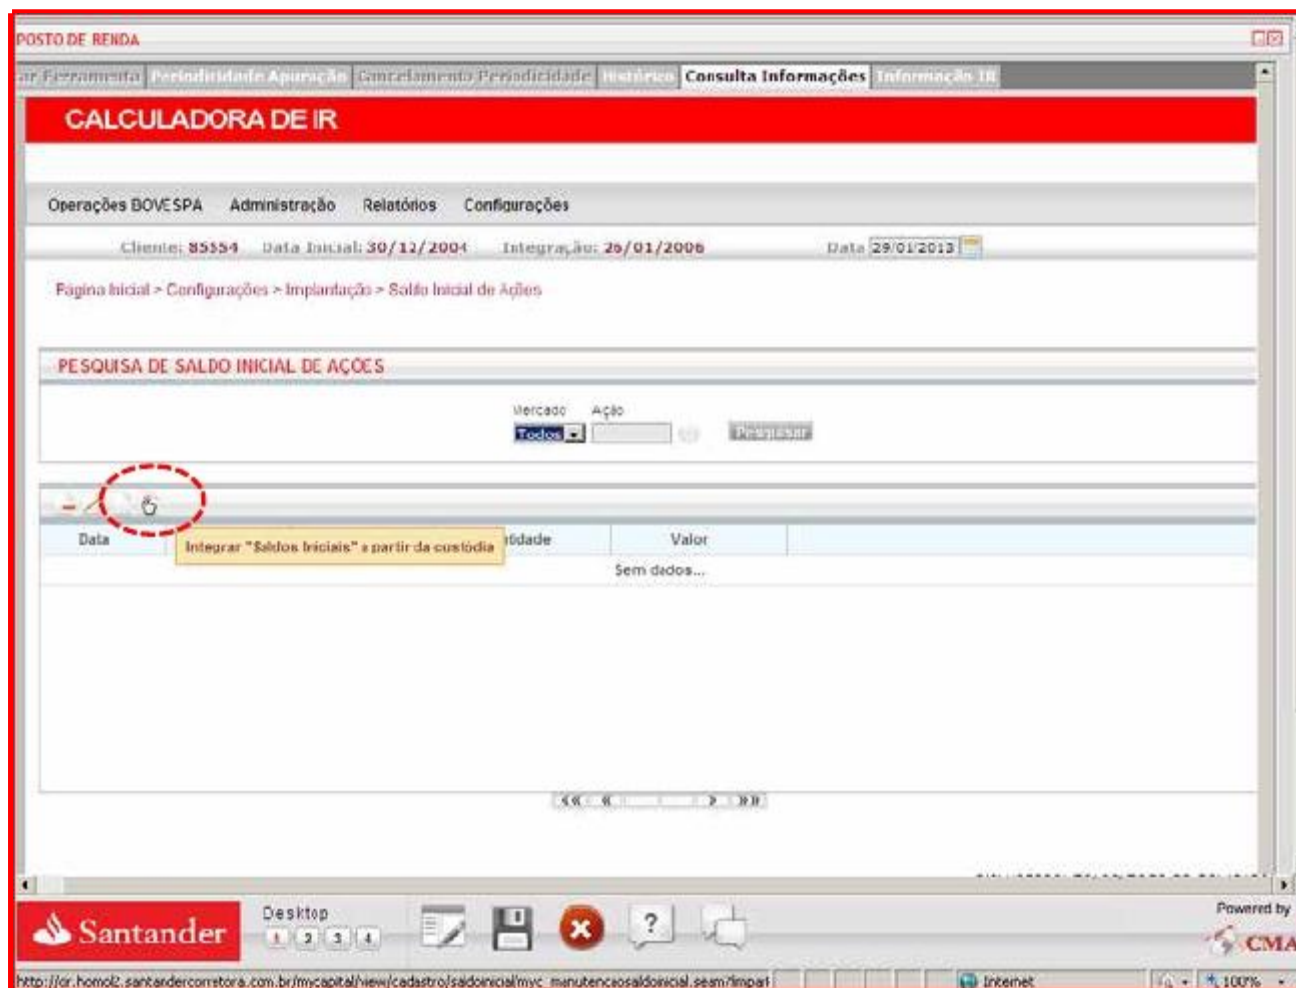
POSTO DE RENDA

ar Ferramenta | Periodicidade Apuração | Cancelamento Periodicidade | Histórico | Consulta Informações | Informação IR

CALCULADORA DE IR

Operações BOVESPA Administração Relatórios Configurações

Cliente: 85554 Data Inicial: 30/12/2004 Integração: 26/01/2006 Data 29/01/2013

Página Inicial > Configurações > Implantação > Saldo Inicial de Ações

PESQUISA DE SALDO INICIAL DE AÇÕES

Mercado Ação
Todos
Pesquisar

| Data | Integrar "Saldos Iniciais" a partir da custódia | tidade | Valor |
|---|---|---|---|
| | | Sem dados... | |

Santander
Desktop
1 2 3 4

Powered by
CMA

http://cr.homol2.santandercorretora.com.br/mycapital/view/cadastro/saldoinicial/mvc_manutencaosaldoinicial.seam?impar
Internet
100%